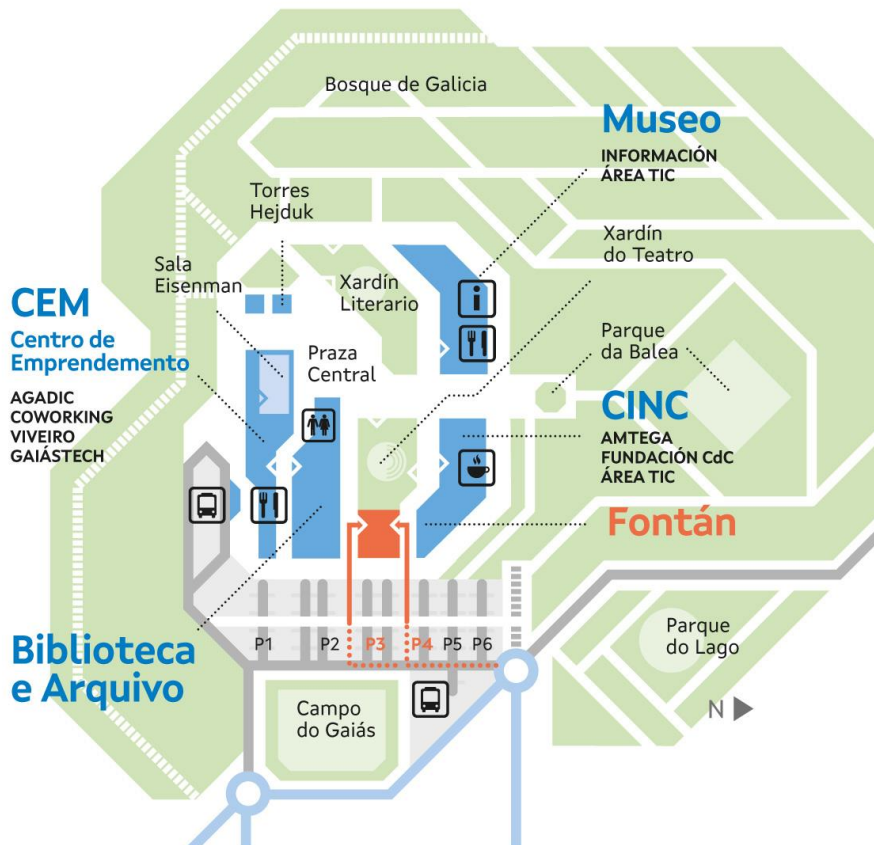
Bosque de Galicia

Museo
INFORMACIÓN
ÁREA TIC

Torres Hejduk

Xardín do Teatro

Sala Eisenman

Xardín Literario

CEM
Centro de Emprendemento
AGADIC
COWORKING
VIVEIRO
GAIÁSTECH

Praza Central

Parque da Balea

CINC
AMTEGA
FUNDACIÓN CdC
ÁREA TIC

Fontán

P1 P2 P3 P4 P5 P6

Parque do Lago

Biblioteca e Arquivo

Campo do Gaiás

N